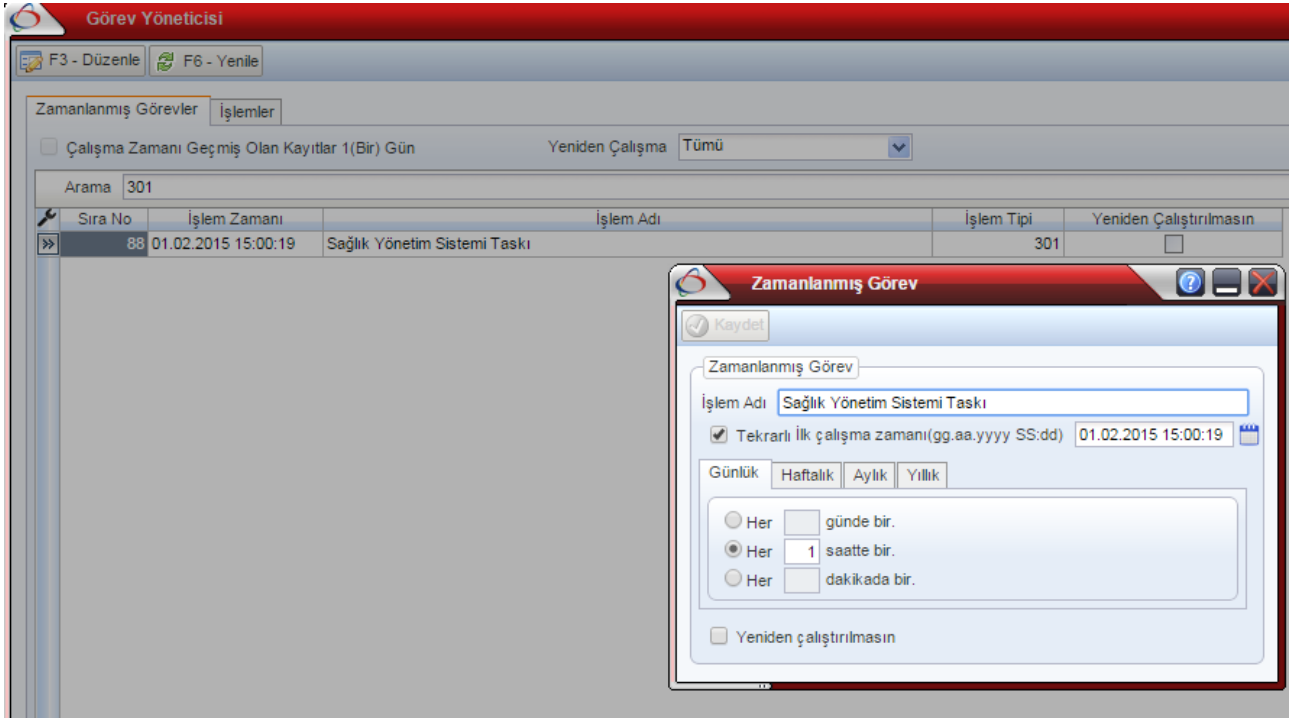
Görev Yöneticisi

F3 - Düzenle F6 - Yenile

Zamanlanmış Görevler İşlemler

Çalışma Zamanı Geçmiş Olan Kayıtlar 1(Bir) Gün Yeniden Çalışma Tümü

Arama 301

| Sıra No | İşlem Zamanı | İşlem Adı | İşlem Tipi | Yeniden Çalıştırılmasın |
|---|---|---|---|---|
| 88 | 01.02.2015 15:00:19 | Sağlık Yönetim Sistemi Taskı | 301 | |

Zamanlanmış Görev

Kaydet

Zamanlanmış Görev

İşlem Adı Sağlık Yönetim Sistemi Taskı

Tekrarlı İlk çalışma zamanı(gg.aa.yyyy SS:dd) 01.02.2015 15:00:19

Günlük Haftalık Aylık Yıllık

Her günde bir.
Her 1 saatte bir.
Her dakikada bir.

Yeniden çalıştırılmasın